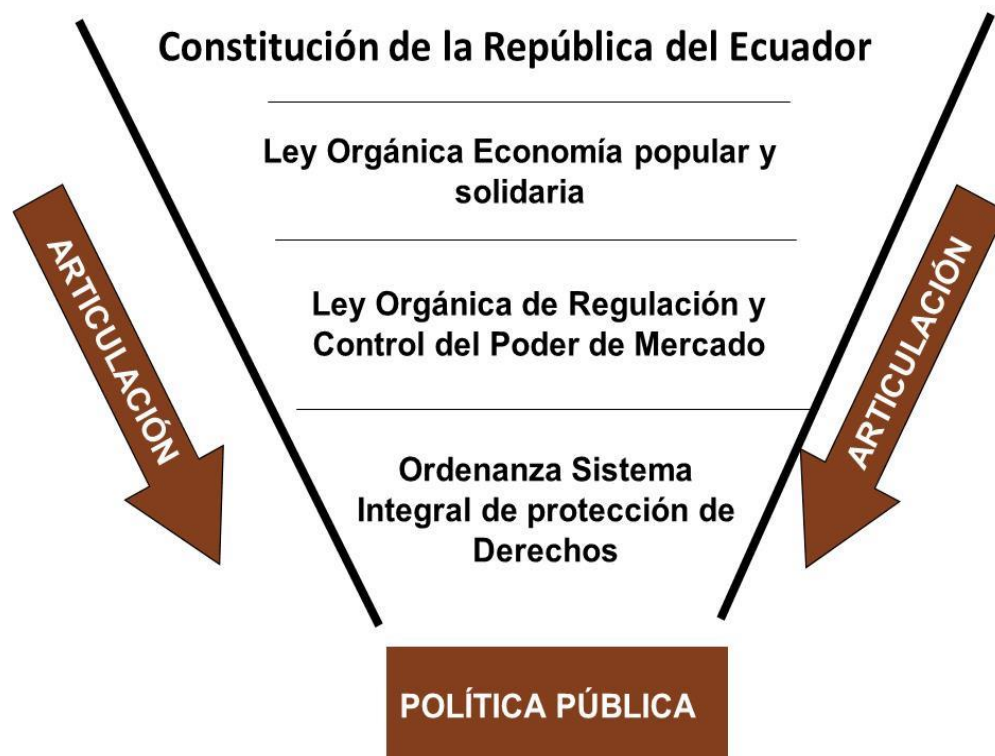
Constitución de la República del Ecuador

Ley Orgánica Economía popular y solidaria

Ley Orgánica de Regulación y Control del Poder de Mercado

Ordenanza Sistema Integral de protección de Derechos

ARTICULACIÓN

ARTICULACIÓN

POLÍTICA PÚBLICA